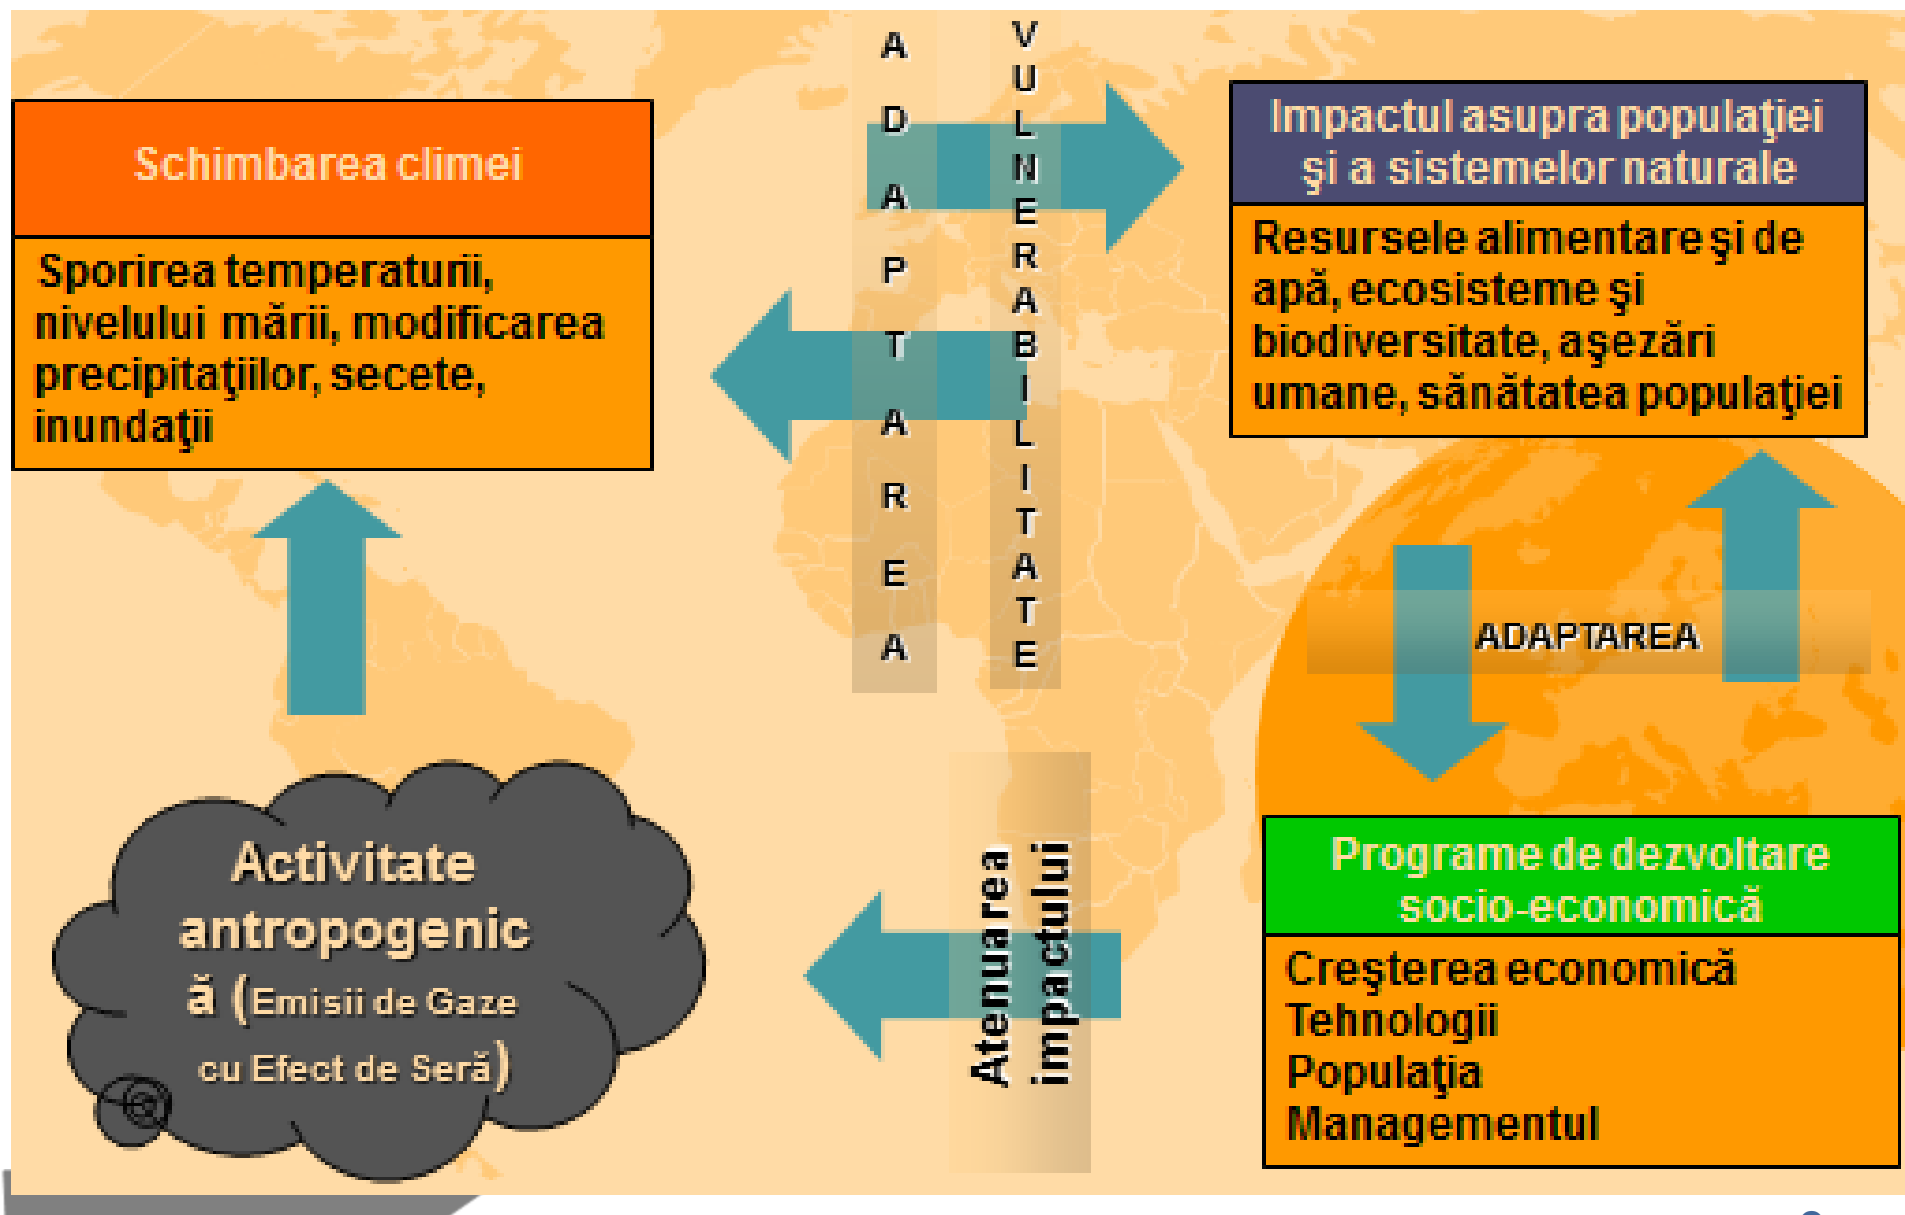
Schimbarea climei

Sporirea temperaturii, nivelului mării, modificarea precipitaţiilor, secete, inundaţii

A D A P T A R E A

V U L N E R A B I L I T A T E

Impactul asupra populaţiei şi a sistemelor naturale

Resursele alimentare şi de apă, ecosisteme şi biodiversitate, aşezări umane, sănătatea populaţiei

ADAPTAREA

Activitate antropogenică (Emisii de Gaze cu Efect de Seră)

Atenuarea impactului

Programe de dezvoltare socio-economică

Creşterea economică
Tehnologii
Populaţia
Managementul